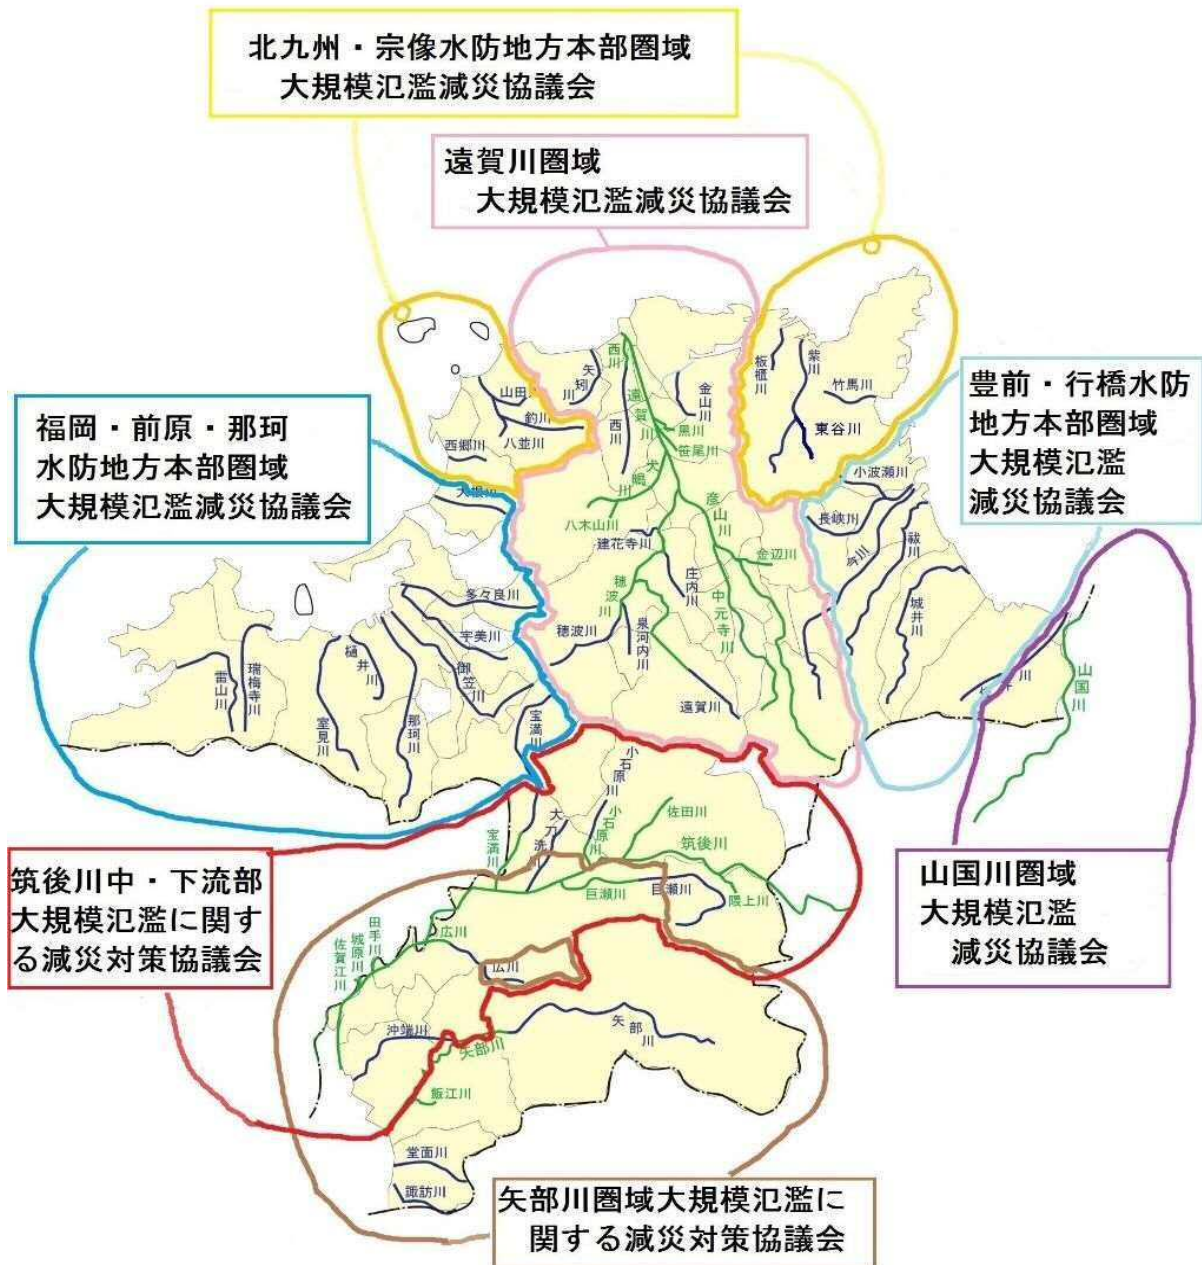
北九州・宗像水防地方本部圏域
大規模氾濫減災協議会

遠賀川圏域
大規模氾濫減災協議会

豊前・行橋水防地方本部圏域大規模氾濫減災協議会

福岡・前原・那珂水防地方本部圏域大規模氾濫減災協議会

筑後川中・下流部大規模氾濫に関する減災対策協議会

山国川圏域大規模氾濫減災協議会

矢部川圏域大規模氾濫に関する減災対策協議会

山田川
釣川
八並川
西郷川
矢矧川
西川
遠賀川
金山川
黒川
笹尾川
犬鳴川
板櫃川
紫川
竹馬川
東谷川
小波瀬川
長峡川
祓川
城井川
山国川
彦山川
金辺川
八木山川
建花寺川
穂波川
庄内川
中元寺川
泉河内川
穂波川
遠賀川
多々良川
宇美川
樋井川
御笠川
瑞梅寺川
雷山川
室見川
那珂川
宝満川
小石原川
佐田川
筑後川
大刀洗川
巨瀬川
隈上川
広川
田手川
城原川
佐賀江川
沖端川
矢部川
飯江川
堂面川
諏訪川